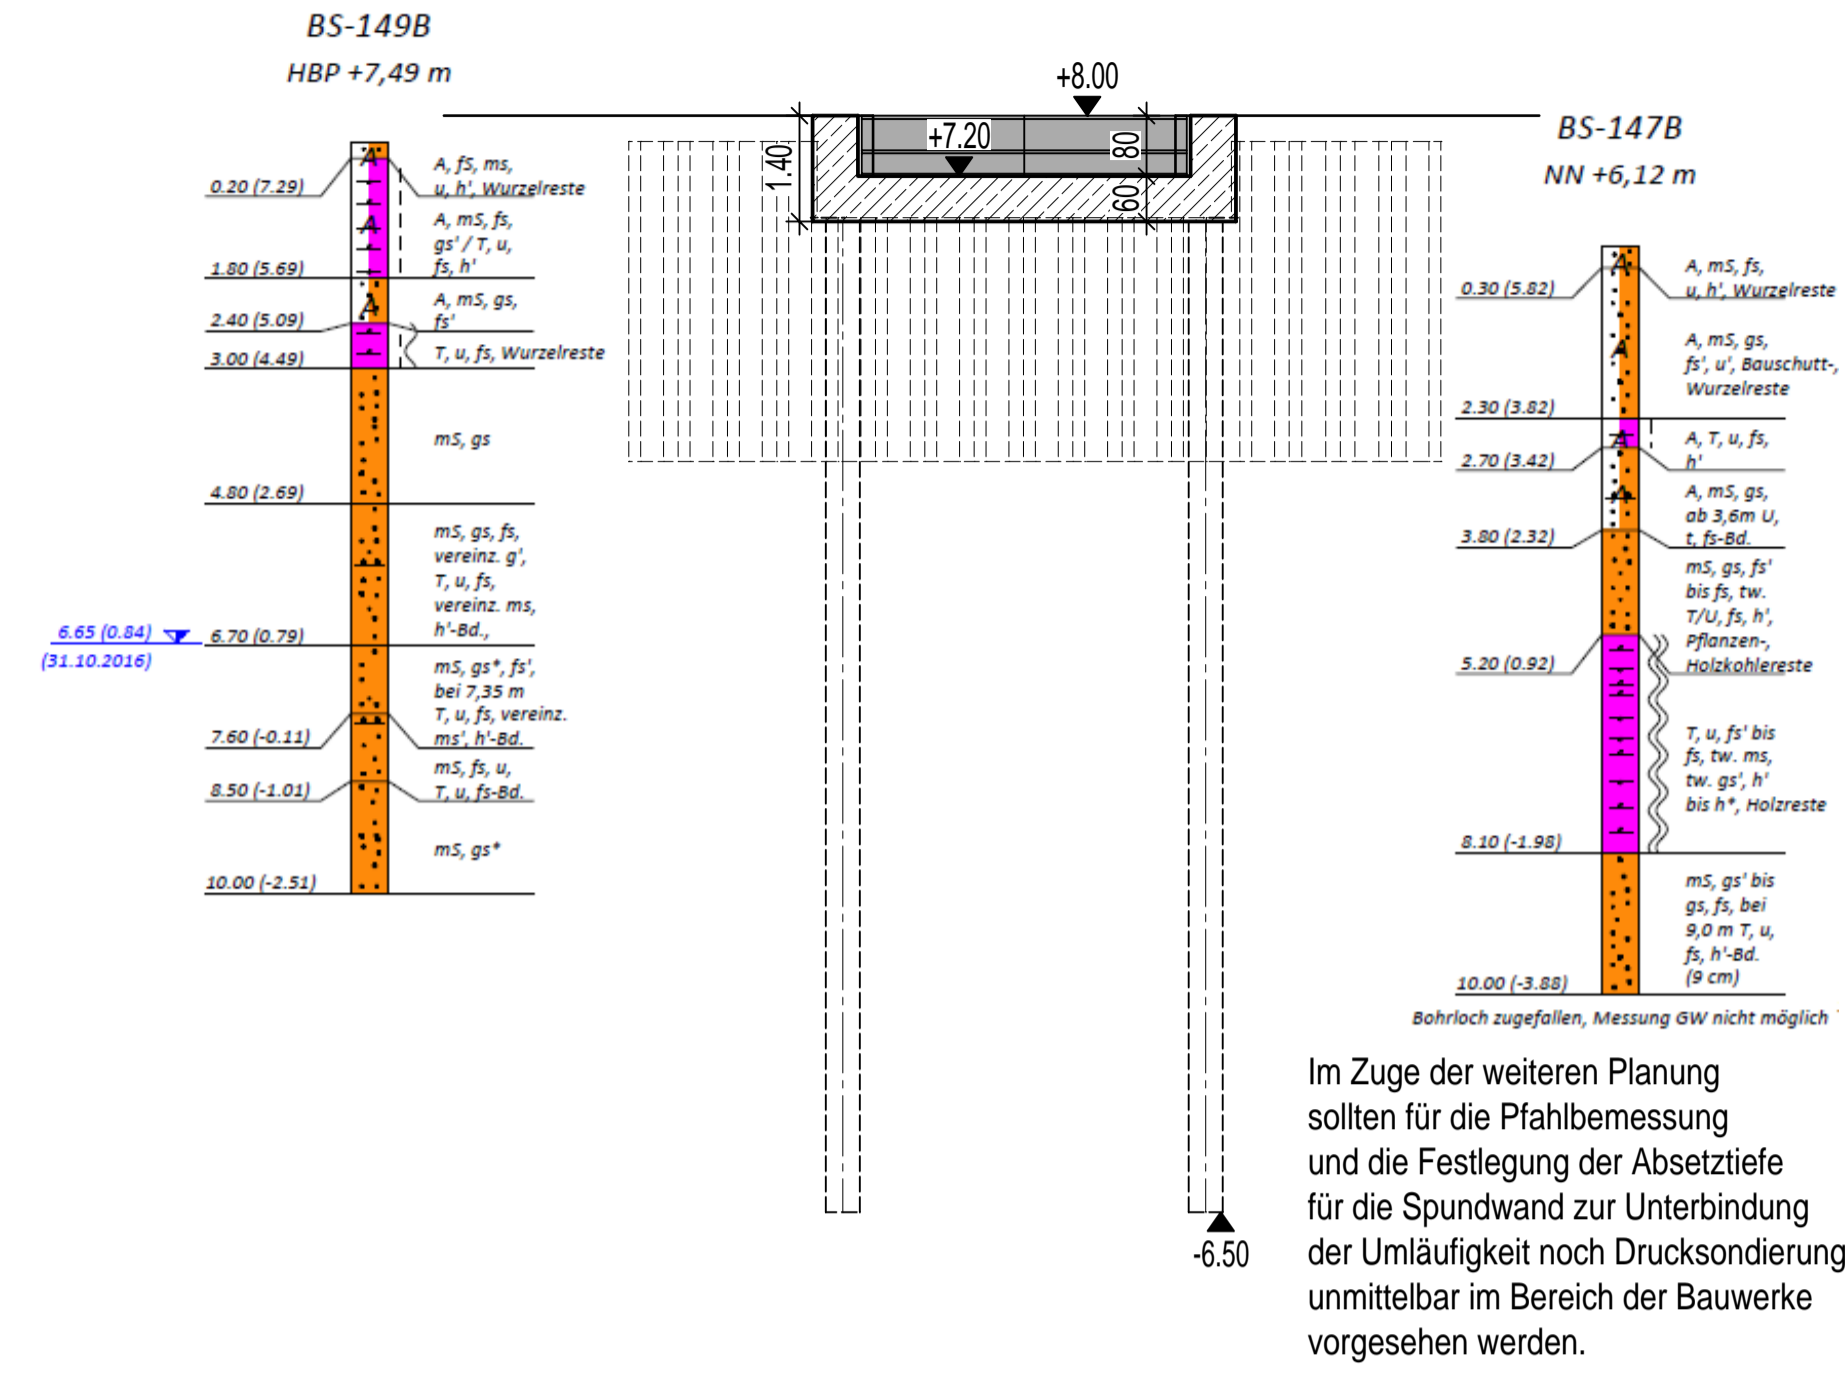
BS-149B
HBP +7,49 m

0.20 (7.29)
A, fS, ms, u, h', Wurzelreste
A, mS, fs, gs' / T, u, fs, h'
1.80 (5.69)
A, mS, gs, fs'
2.40 (5.09)
T, u, fs, Wurzelreste
3.00 (4.49)
mS, gs
4.80 (2.69)
mS, gs, fs, vereinz. g', T, u, fs, vereinz. ms, h'-Bd.,
6.65 (0.84)
(31.10.2016)
6.70 (0.79)
mS, gs*, fs', bei 7,35 m T, u, fs, vereinz. ms', h'-Bd.
7.60 (-0.11)
mS, fs, u, T, u, fs-Bd.
8.50 (-1.01)
mS, gs*
10.00 (-2.51)

+8.00
+7.20
1.40
80
60
-6.50

BS-147B
NN +6,12 m

A, mS, fs, u, h', Wurzelreste
0.30 (5.82)
A, mS, gs, fs', u', Bauschutt-, Wurzelreste
2.30 (3.82)
A, T, u, fs, h'
2.70 (3.42)
A, mS, gs, ab 3,6m U, t, fs-Bd.
3.80 (2.32)
mS, gs, fs' bis fs, tw. T/U, fs, h', Pflanzen-, Holzkohlereste
5.20 (0.92)
T, u, fs' bis fs, tw. ms, tw. gs', h' bis h*, Holzreste
8.10 (-1.98)
mS, gs' bis gs, fs, bei 9,0 m T, u, fs, h'-Bd. (9 cm)
10.00 (-3.88)
Bohrloch zugefallen, Messung GW nicht möglich

Im Zuge der weiteren Planung sollten für die Pfahlbemessung und die Festlegung der Absetztiefe für die Spundwand zur Unterbindung der Umläufigkeit noch Drucksondierung unmittelbar im Bereich der Bauwerke vorgesehen werden.